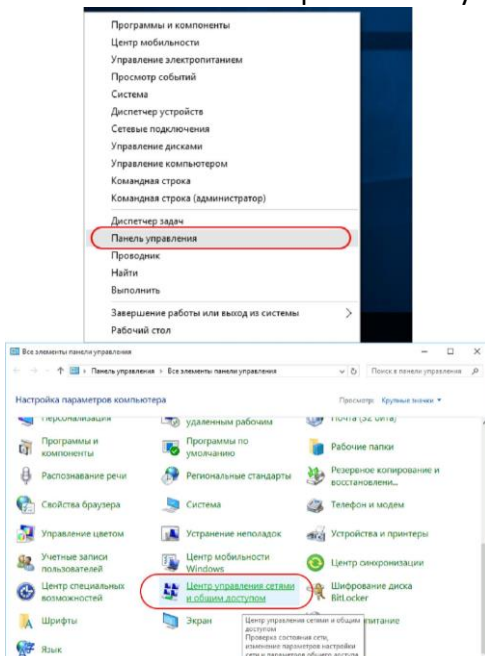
Программы и компоненты
Центр мобильности
Управление электропитанием
Просмотр событий
Система
Диспетчер устройств
Сетевые подключения
Управление дисками
Управление компьютером
Командная строка
Командная строка (администратор)

Диспетчер задач
Панель управления
Проводник
Найти
Выполнить

Завершение работы или выход из системы
Рабочий стол

Все элементы панели управления

Панель управления › Все элементы панели управления

Поиск в панели управления

Настройка параметров компьютера

Просмотр: Крупные значки ▾

Персонализация
удаленным рабочим
Почта (32 бита)
Программы и компоненты
Программы по умолчанию
Рабочие папки
Распознавание речи
Региональные стандарты
Резервное копирование и восстановлени...
Свойства браузера
Система
Телефон и модем
Управление цветом
Устранение неполадок
Устройства и принтеры
Учетные записи пользователей
Центр мобильности Windows
Центр синхронизации
Центр специальных возможностей
Центр управления сетями и общим доступом
Шифрование диска BitLocker
Шрифты
Экран
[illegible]
Язык

Центр управления сетями и общим доступом
Проверка состояния сети, изменение параметров настройки сети и параметров общего доступа